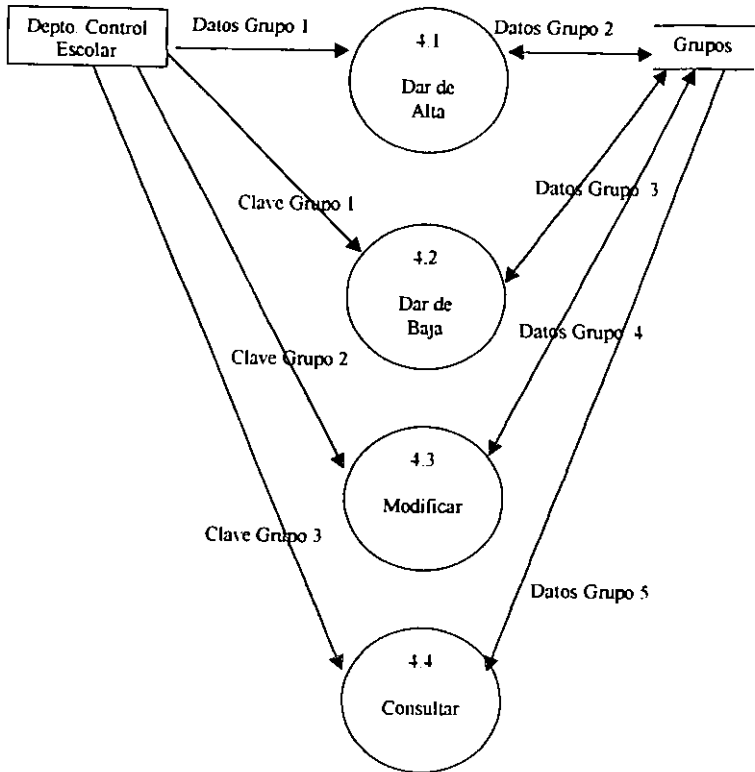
Depto. Control Escolar

Datos Grupo 1

4.1
Dar de Alta

Datos Grupo 2

Grupos

Clave Grupo 1

Datos Grupo 3

4.2
Dar de Baja

Clave Grupo 2

Datos Grupo 4

4.3
Modificar

Clave Grupo 3

Datos Grupo 5

4.4
Consultar